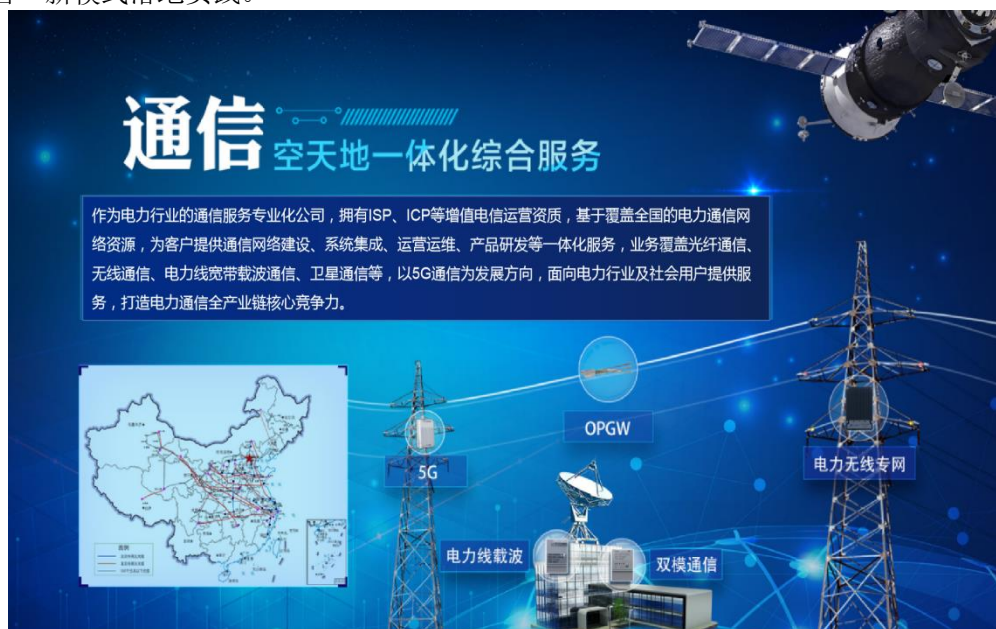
通信 空天地一体化综合服务

作为电力行业的通信服务专业化公司，拥有ISP、ICP等增值电信运营资质，基于覆盖全国的电力通信网络资源，为客户提供通信网络建设、系统集成、运营运维、产品研发等一体化服务，业务覆盖光纤通信、无线通信、电力线宽带载波通信、卫星通信等，以5G通信为发展方向，面向电力行业及社会用户提供服务，打造电力通信全产业链核心竞争力。

OPGW

5G

电力无线专网

电力线载波

双模通信

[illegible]